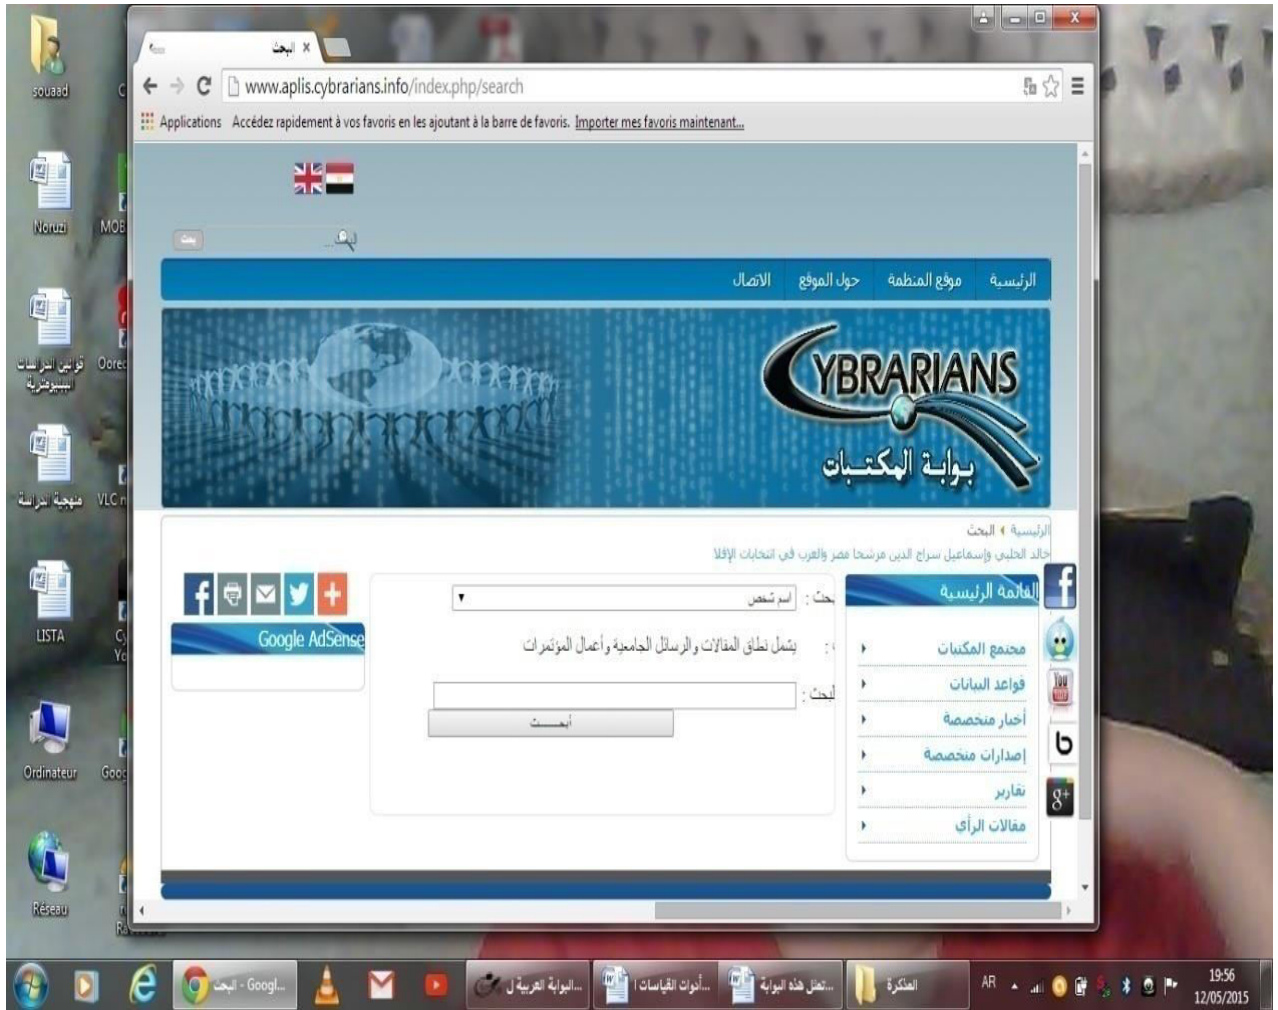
souaad

Noruzi

MOB

قوانين الدراسات البيبليومترية

Ooreد

منهجية الدراسة

VLC

LISTA

Ordinateur

Goo

Réseau

البحث ×

www.aplis.cybrarians.info/index.php/search

Applications Accédez rapidement à vos favoris en les ajoutant à la barre de favoris. Importer mes favoris maintenant...

بحث

الرئيسية موقع المنظمة حول الموقع الاتصال

CYBRARIANS
بوابة المكتبات

الرئيسية ◂ البحث
خالد الحلبي وإسماعيل سراج الدين مرشحا مصر والعرب في انتخابات الإفلا

القائمة الرئيسية

مجمع المكتبات
قواعد البيانات
أخبار متخصصة
إصدارات متخصصة
تقارير
مقالات الرأي

بحث : اسم شخص

يشمل نطاق المقالات والرسائل الجامعية وأعمال المؤتمرات

البحث :

ابحث

Google AdSense

البحث - Googl... البوابة العربية ل... أدوات القياسات ا... تعلم هذه البوابة... المذكرة

AR 19:56 12/05/2015